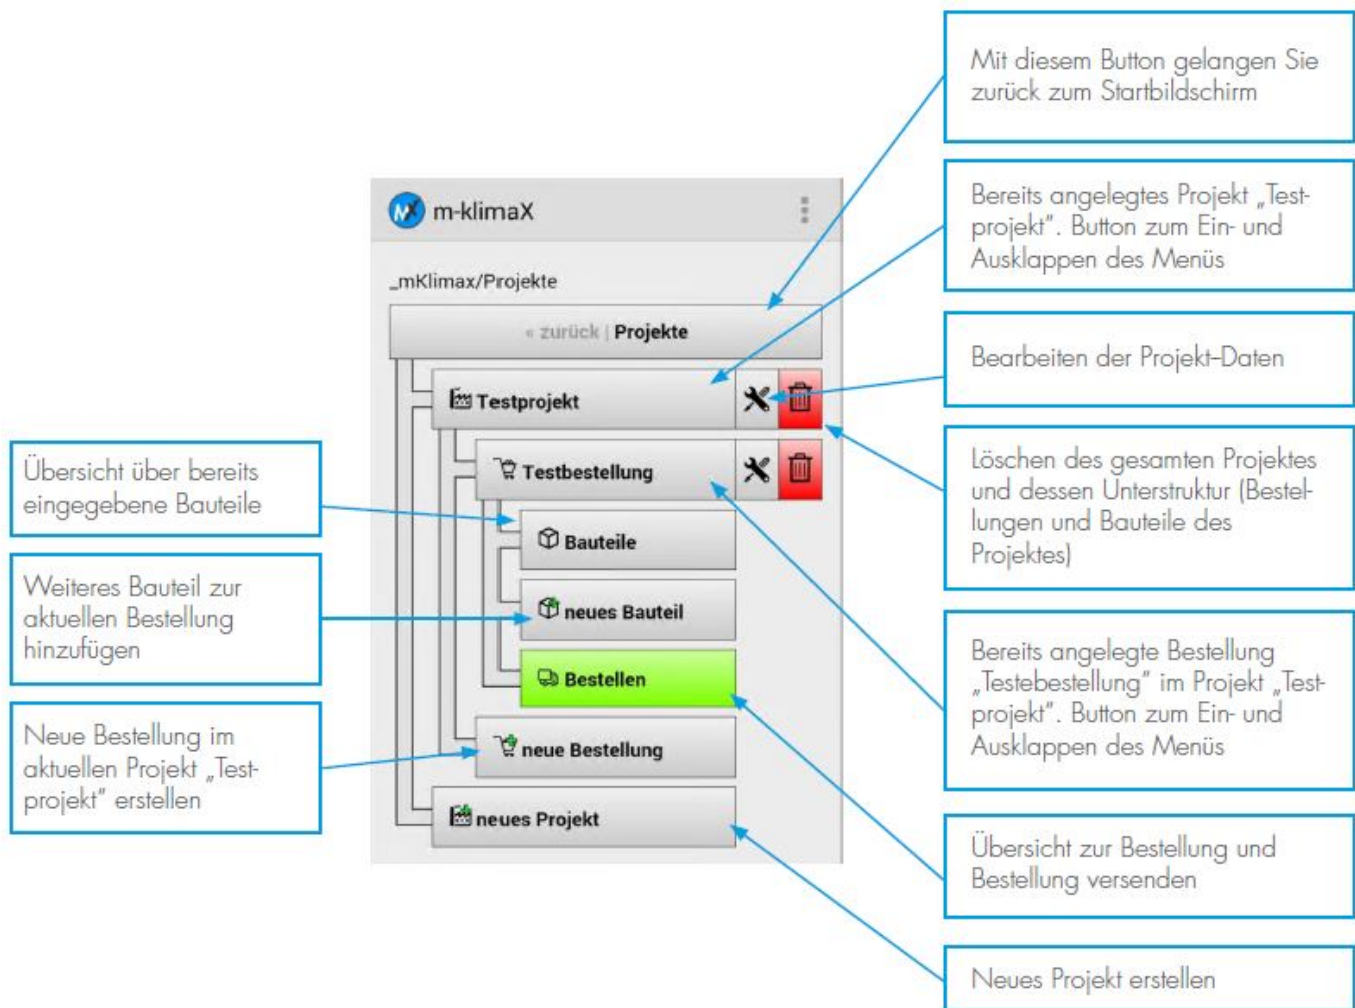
Übersicht über bereits eingegebene Bauteile

Weiteres Bauteil zur aktuellen Bestellung hinzufügen

Neue Bestellung im aktuellen Projekt „Testprojekt" erstellen

m-klimaX

_mKlimax/Projekte

« zurück | Projekte

Testprojekt

Testbestellung

Bauteile

neues Bauteil

Bestellen

neue Bestellung

neues Projekt

Mit diesem Button gelangen Sie zurück zum Startbildschirm

Bereits angelegtes Projekt „Testprojekt". Button zum Ein- und Ausklappen des Menüs

Bearbeiten der Projekt-Daten

Löschen des gesamten Projektes und dessen Unterstruktur (Bestellungen und Bauteile des Projektes)

Bereits angelegte Bestellung „Testebestellung" im Projekt „Testprojekt". Button zum Ein- und Ausklappen des Menüs

Übersicht zur Bestellung und Bestellung versenden

Neues Projekt erstellen